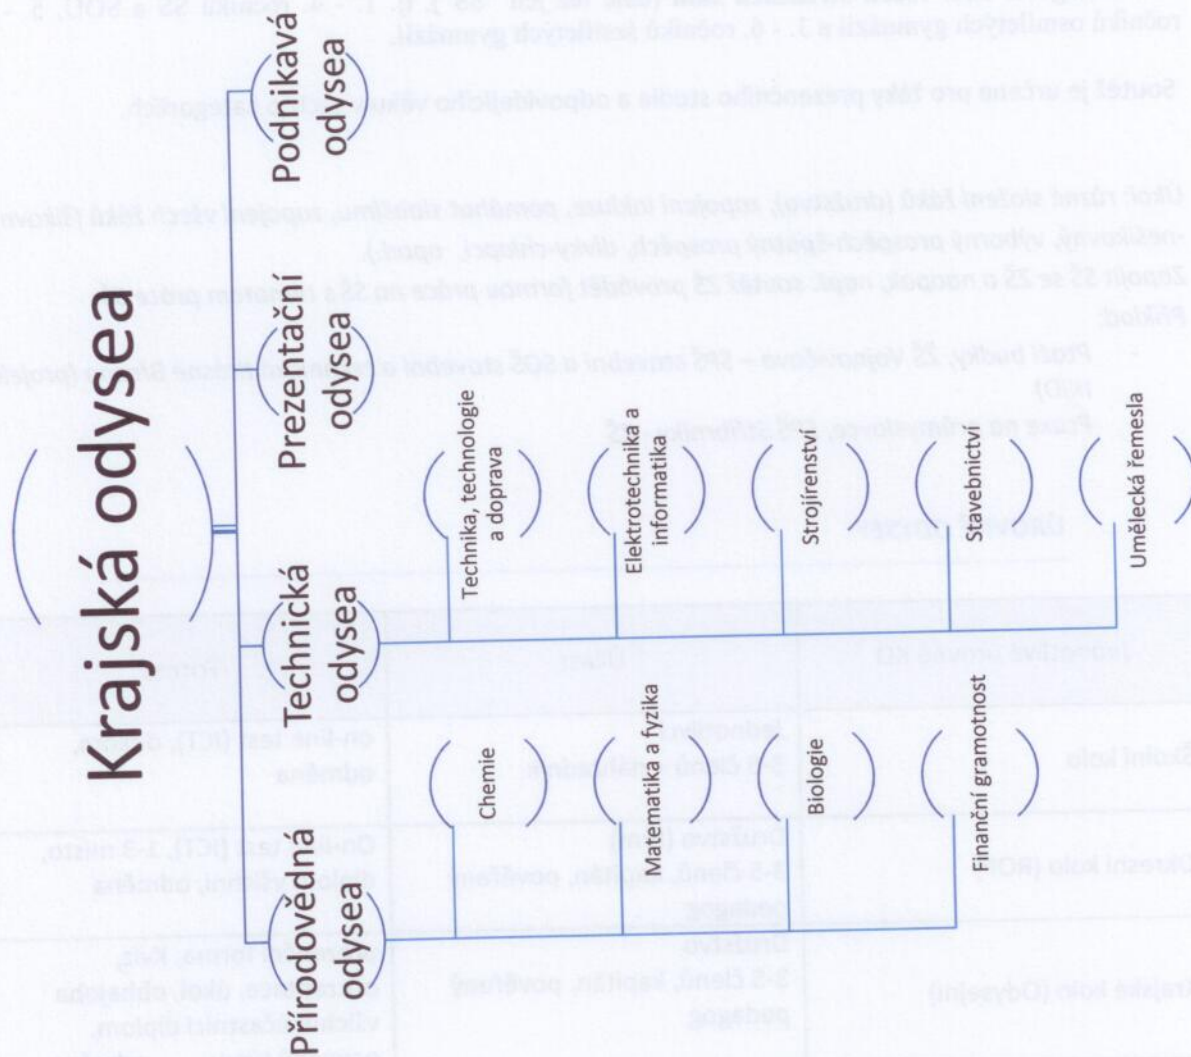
Krajská odysea

Přírodovědná odysea

Technická odysea

Prezentační odysea

Podnikavá odysea

Technika, technologie a doprava

Elektrotechnika a informatika

Strojírenství

Stavebnictví

Umělecká řemesla

Chemie

Matematika a fyzika

Biologie

Finanční gramotnost

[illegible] ročníků osmiletých gymnázií a 1. – 6. ročníků šestiletých gymnázií.

Soutěž je určena pro týmy přesahující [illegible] odpovídajícího věku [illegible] kategorií.

Úkol: různé složení žáků (družstev), zapojení lektorů, pomáhat mladším, zapojení všech žáků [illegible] -nesilových, výborný prospěch-špatný prospěch, dívky-chlapci, apod.).

Zmapuj ZŠ se ZŠ o nápověd, např. soutěž ZŠ provádět formou práce na SŠ s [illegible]

Příklad:

Stavíme budky, ZŠ Vojnovičova – SPŠ stavební a SOŠ stavební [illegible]

Práce na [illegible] – SŠ informatiky – ZŠ

| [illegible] | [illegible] | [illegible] |
|---|---|---|
| Jednotlivé úrovně KO | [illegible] | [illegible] |
| Školní kolo | Jednotlivci, 3-5 členů, zadání | on-line test (DCT), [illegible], odměna |
| Okresní kolo (ROK) | Družstva (tým), 3-5 členů, kapitán, pověřený pedagog | On-line test (DCT), 1-3 místo, diplom, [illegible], odměna |
| Krajské kolo (Odysejní) | Družstva, 3-5 členů, kapitán, pověřený pedagog | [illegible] forma, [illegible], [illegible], ocenění všech účastníků diplom, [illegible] |